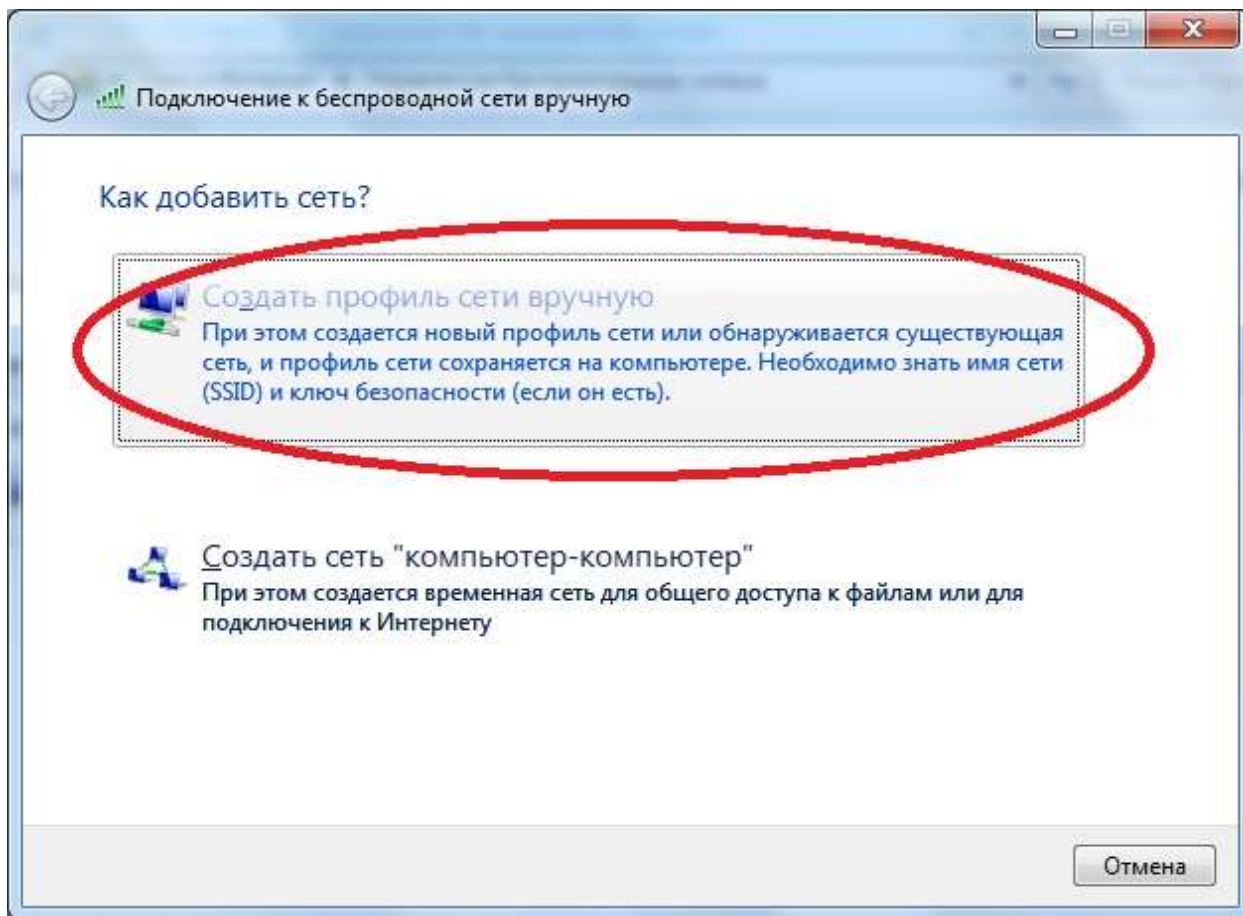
Подключение к беспроводной сети вручную

Как добавить сеть?

Создать профиль сети вручную
При этом создается новый профиль сети или обнаруживается существующая сеть, и профиль сети сохраняется на компьютере. Необходимо знать имя сети (SSID) и ключ безопасности (если он есть).

Создать сеть "компьютер-компьютер"
При этом создается временная сеть для общего доступа к файлам или для подключения к Интернету

Отмена